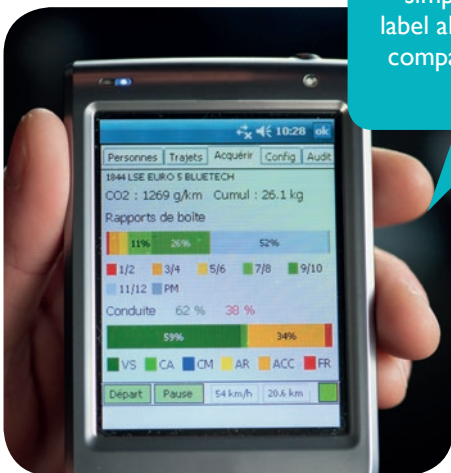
simp
label al
compa

10:28 ok

Personnes | Trajets | Acquérir | Config | Audit

1844 LSE EURO 5 BLUETECH

$CO_2$ : 1269 g/km Cumul : 26.1 kg

Rapports de boîte

11% 26% 52%

1/2 3/4 5/6 7/8 9/10

11/12 PM

Conduite 62 % 38 %

59% 34%

VS CA CM AR ACC FR

Départ Pause 54 km/h 20.6 km